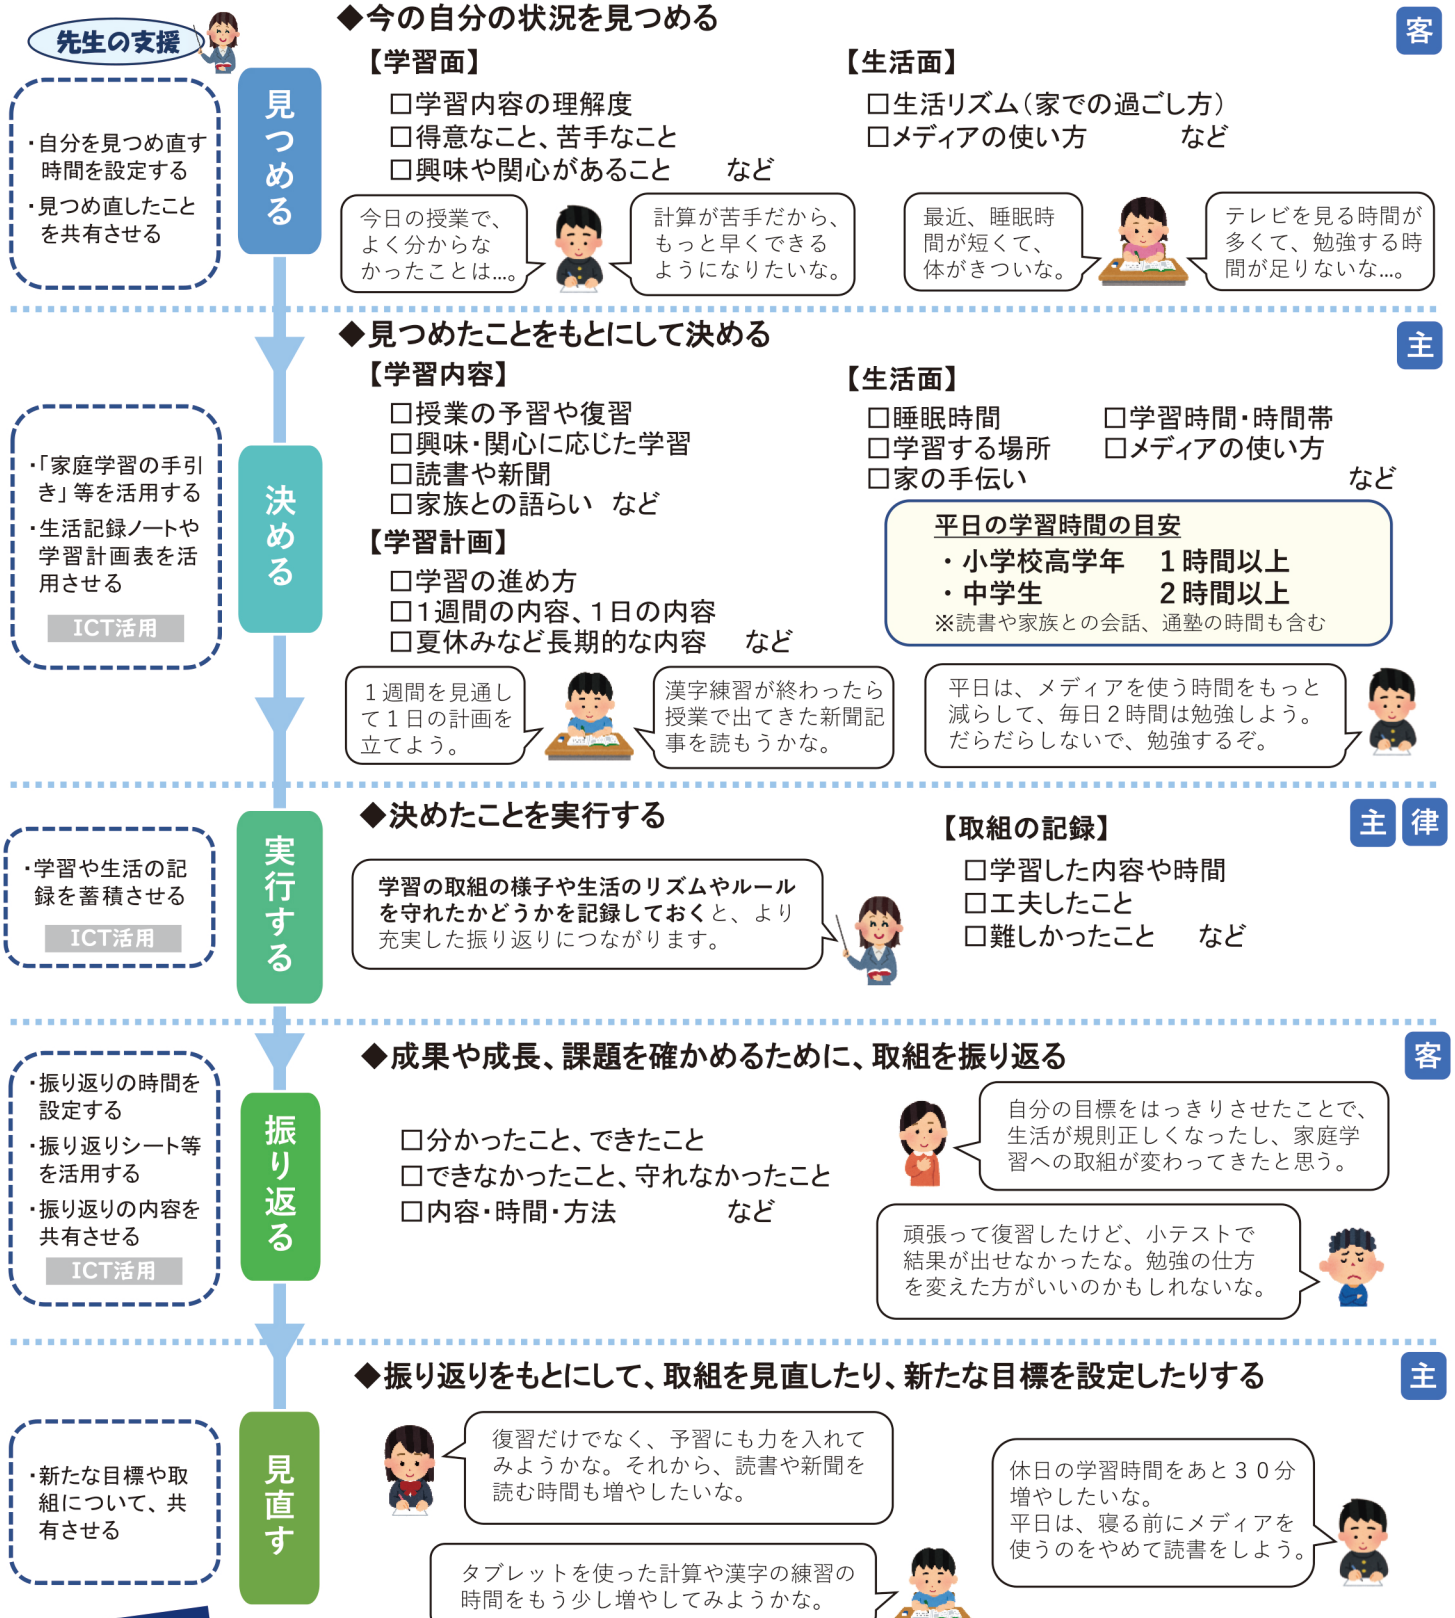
先生の支援

・自分を見つめ直す時間を設定する
・見つめ直したことを共有させる

見つめる

◆今の自分の状況を見つめる

客

【学習面】
☐学習内容の理解度
☐得意なこと、苦手なこと
☐興味や関心があること　など

【生活面】
☐生活リズム（家での過ごし方）
☐メディアの使い方　など

今日の授業で、よく分からなかったことは…。

計算が苦手だから、もっと早くできるようになりたいな。

最近、睡眠時間が短くて、体がきついな。

テレビを見る時間が多くて、勉強する時間が足りないな…。

・「家庭学習の手引き」等を活用する
・生活記録ノートや学習計画表を活用させる
ICT活用

決める

◆見つめたことをもとにして決める

主

【学習内容】
☐授業の予習や復習
☐興味・関心に応じた学習
☐読書や新聞
☐家族との語らい　など

【学習計画】
☐学習の進め方
☐1週間の内容、1日の内容
☐夏休みなど長期的な内容　など

【生活面】
☐睡眠時間
☐学習する場所
☐家の手伝い
☐学習時間・時間帯
☐メディアの使い方
など

平日の学習時間の目安
・小学校高学年　1時間以上
・中学生　2時間以上
※読書や家族との会話、通塾の時間も含む

1週間を見通して1日の計画を立てよう。

漢字練習が終わったら授業で出てきた新聞記事を読もうかな。

平日は、メディアを使う時間をもっと減らして、毎日2時間は勉強しよう。だらだらしないで、勉強するぞ。

・学習や生活の記録を蓄積させる
ICT活用

実行する

◆決めたことを実行する

主　律

学習の取組の様子や生活のリズムやルールを守れたかどうかを記録しておくと、より充実した振り返りにつながります。

【取組の記録】
☐学習した内容や時間
☐工夫したこと
☐難しかったこと　など

・振り返りの時間を設定する
・振り返りシート等を活用する
・振り返りの内容を共有させる
ICT活用

振り返る

◆成果や成長、課題を確かめるために、取組を振り返る

客

☐分かったこと、できたこと
☐できなかったこと、守れなかったこと
☐内容・時間・方法　など

自分の目標をはっきりさせたことで、生活が規則正しくなったし、家庭学習への取組が変わってきたと思う。

頑張って復習したけど、小テストで結果が出せなかったな。勉強の仕方を変えた方がいいのかもしれないな。

・新たな目標や取組について、共有させる

見直す

◆振り返りをもとにして、取組を見直したり、新たな目標を設定したりする

主

復習だけでなく、予習にも力を入れてみようかな。それから、読書や新聞を読む時間も増やしたいな。

休日の学習時間をあと30分増やしたいな。
平日は、寝る前にメディアを使うのをやめて読書をしよう。

タブレットを使った計算や漢字の練習の時間をもう少し増やしてみようかな。